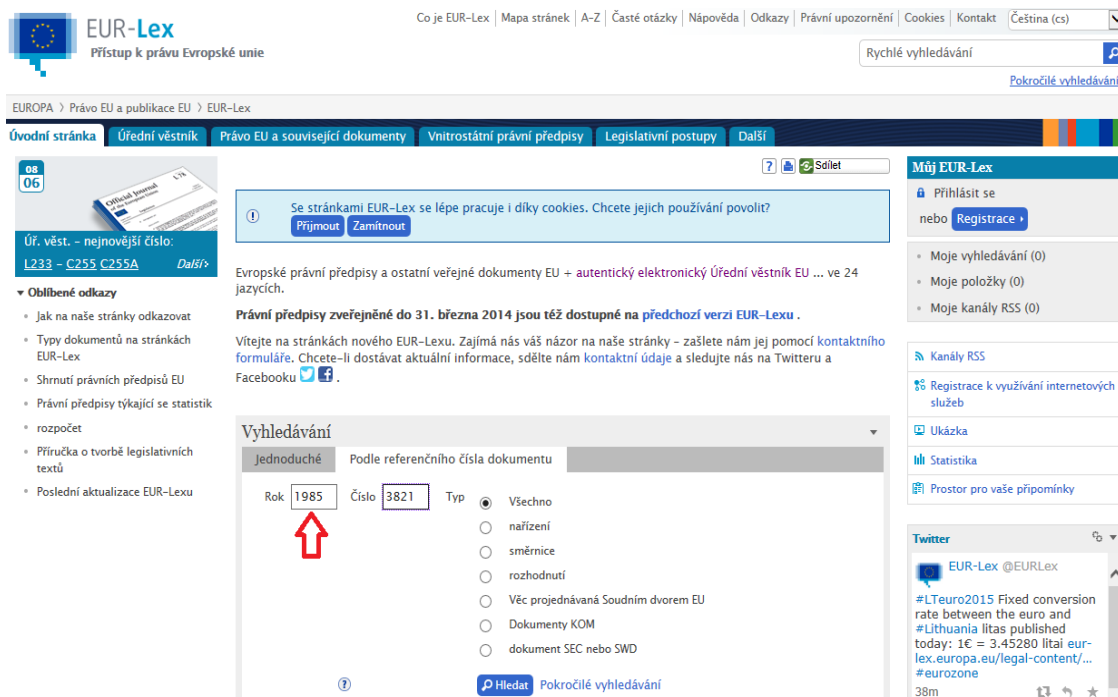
EUR-Lex
Přístup k právu Evropské unie

Co je EUR-Lex | Mapa stránek | A-Z | Časté otázky | Nápověda | Odkazy | Právní upozornění | Cookies | Kontakt | Čeština (cs)

Rychlé vyhledávání

Pokročilé vyhledávání

EUROPA › Právo EU a publikace EU › EUR-Lex

Úvodní stránka | Úřední věstník | Právo EU a související dokumenty | Vnitrostátní právní předpisy | Legislativní postupy | Další

08
06
Official Journal
of the European Union

Úř. věst. – nejnovější číslo:
L233 - C255 C255A Další›

▾ Oblíbené odkazy
Jak na naše stránky odkazovat
Typy dokumentů na stránkách EUR-Lex
Shrnutí právních předpisů EU
Právní předpisy týkající se statistik
rozpočet
Příručka o tvorbě legislativních textů
Poslední aktualizace EUR-Lexu

? Sdílet

Se stránkami EUR-Lex se lépe pracuje i díky cookies. Chcete jejich používání povolit?
Přijmout Zamítnout

Evropské právní předpisy a ostatní veřejné dokumenty EU + autentický elektronický Úřední věstník EU ... ve 24 jazycích.

Právní předpisy zveřejněné do 31. března 2014 jsou též dostupné na předchozí verzi EUR-Lexu .

Vítejte na stránkách nového EUR-Lexu. Zajímá nás váš názor na naše stránky – zašlete nám jej pomocí kontaktního formuláře. Chcete-li dostávat aktuální informace, sdělte nám kontaktní údaje a sledujte nás na Twitteru a Facebooku

Vyhledávání
Jednoduché | Podle referenčního čísla dokumentu
Rok 1985 Číslo 3821 Typ
Všechno
nařízení
směrnice
rozhodnutí
Věc projednávaná Soudním dvorem EU
Dokumenty KOM
dokument SEC nebo SWD
?
Hledat Pokročilé vyhledávání

Můj EUR-Lex
Přihlásit se
nebo Registrace ›
Moje vyhledávání (0)
Moje položky (0)
Moje kanály RSS (0)

Kanály RSS
Registrace k využívání internetových služeb
Ukázka
Statistika
Prostor pro vaše připomínky

Twitter
EUR-Lex @EURLex
#LTeuro2015 Fixed conversion rate between the euro and #Lithuania litas published today: 1€ = 3.45280 litai eur-lex.europa.eu/legal-content/... #eurozone
38m